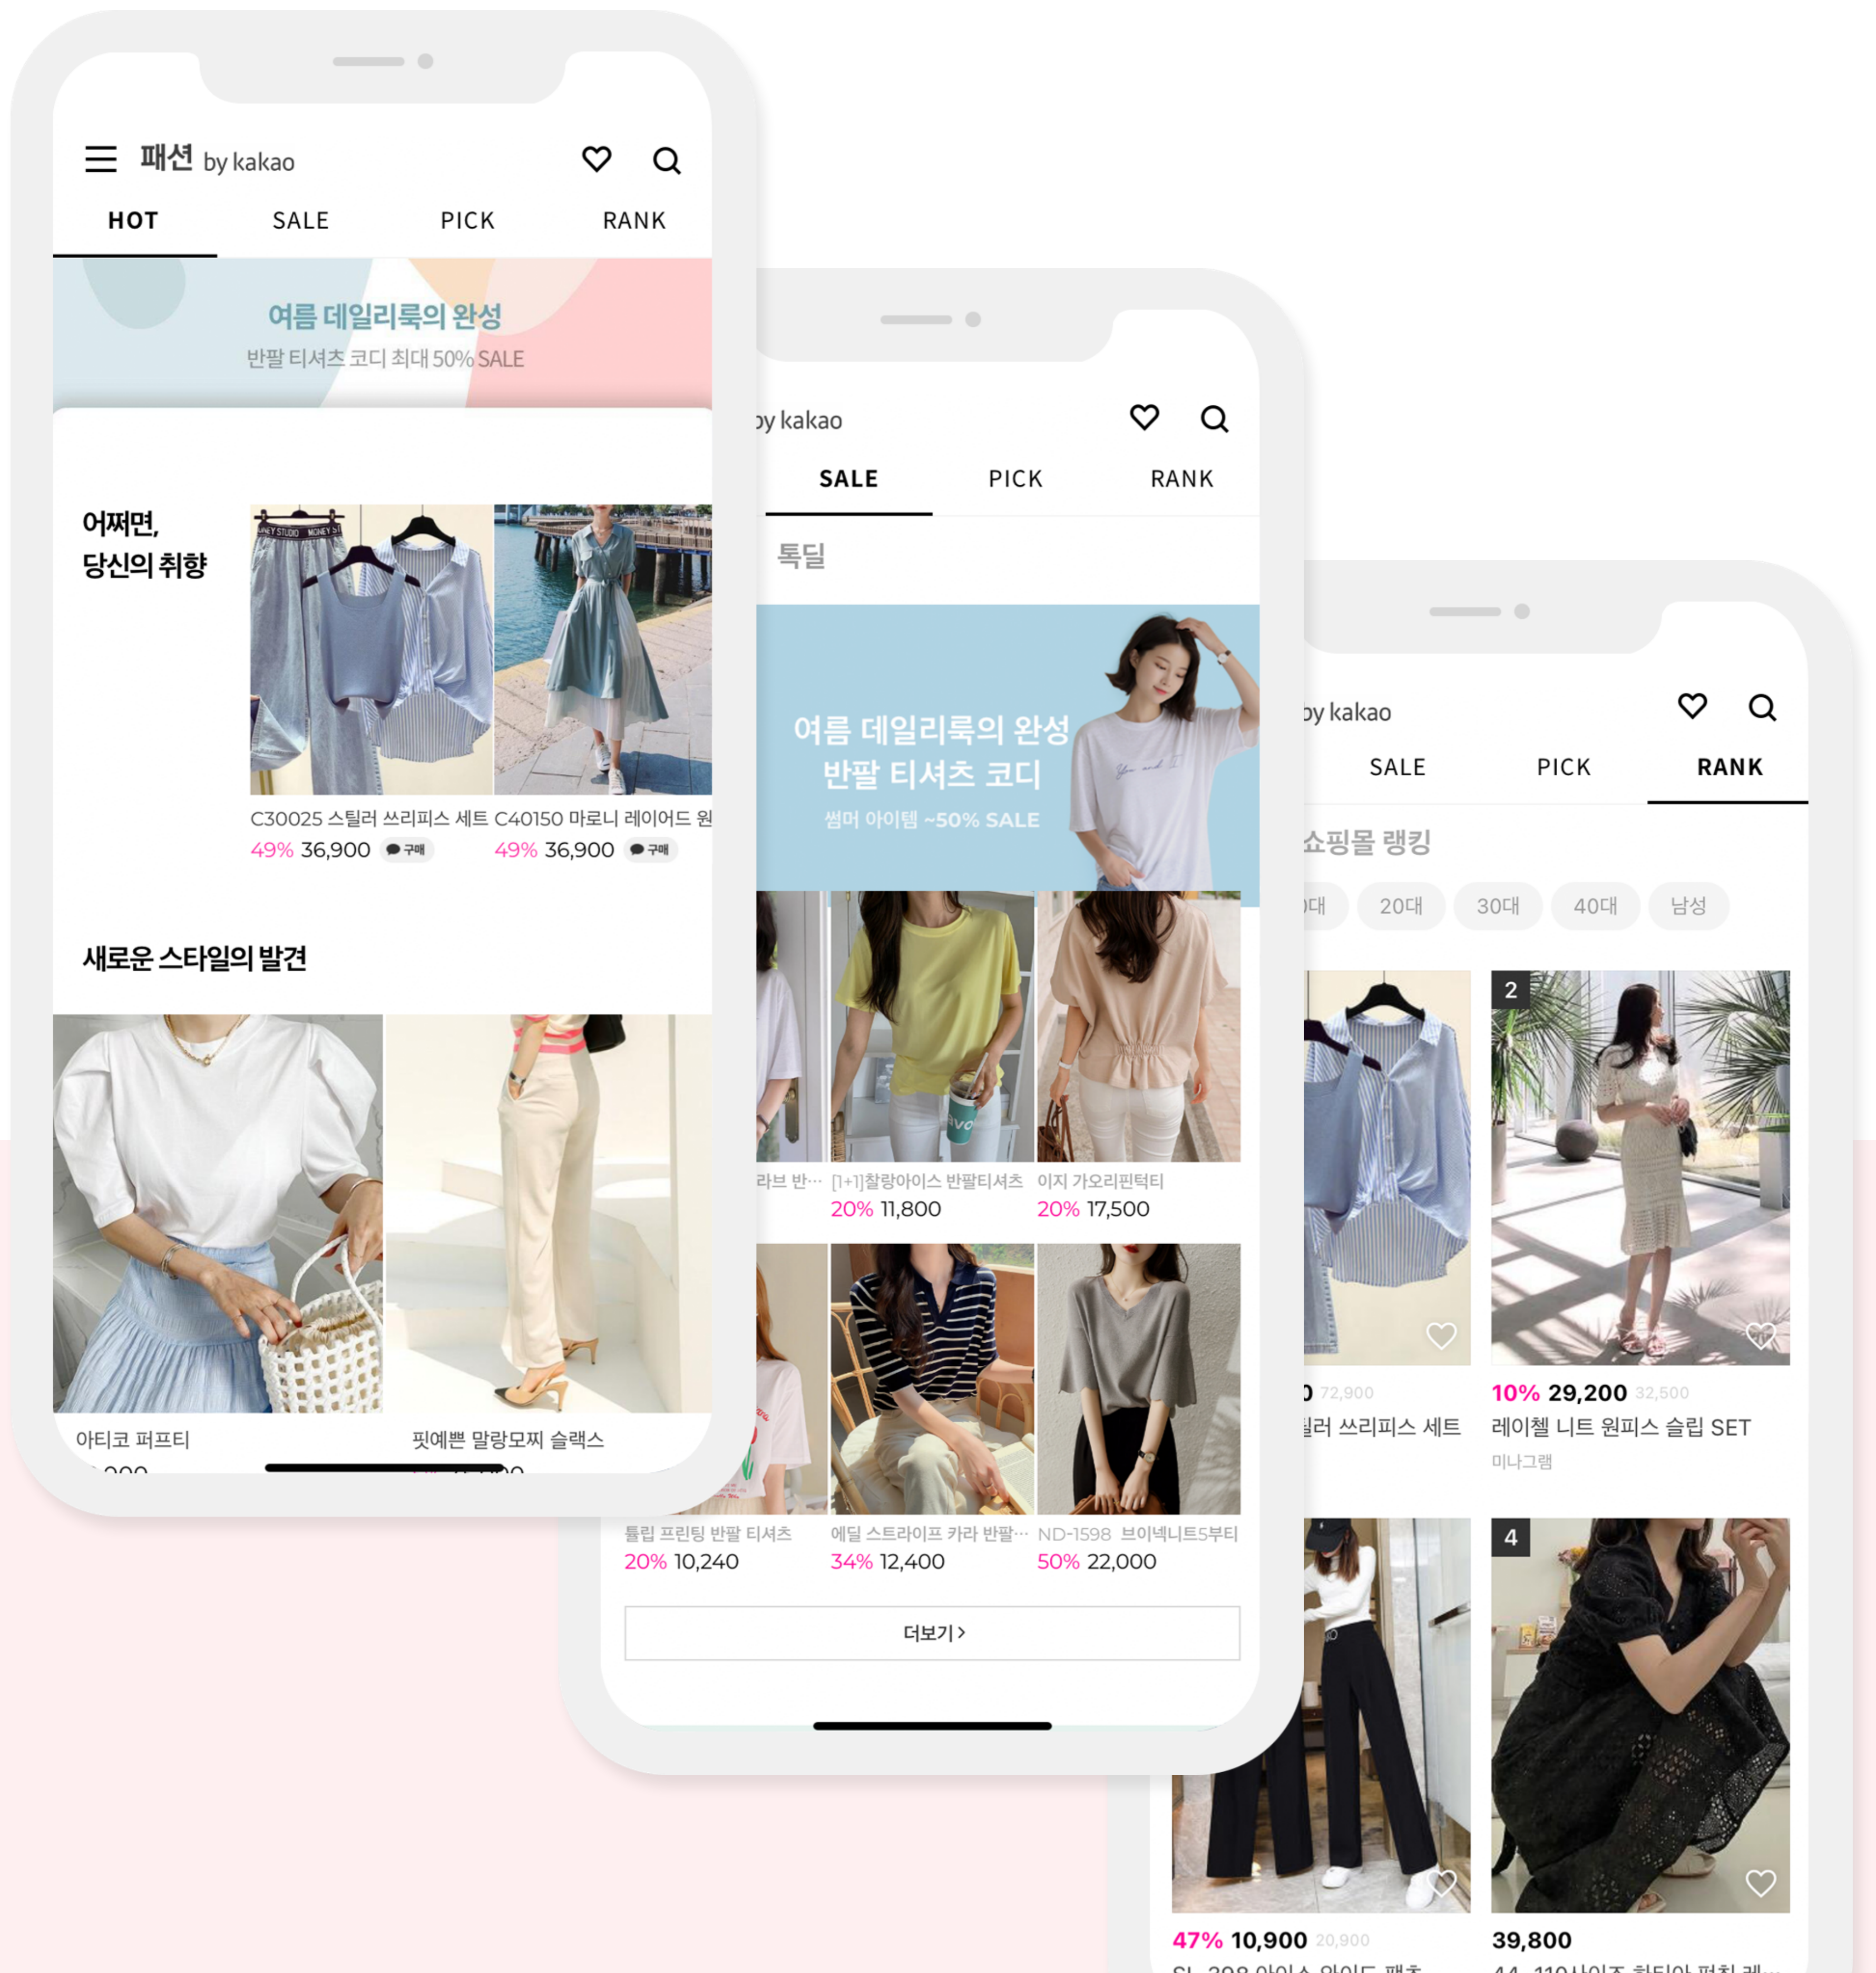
패션 by kakao

HOT SALE PICK RANK

여름 데일리룩의 완성
반팔 티셔츠 코디 최대 50% SALE

어쩌면, 당신의 취향

C30025 스틸러 쓰리피스 세트
49% 36,900 구매

C40150 마로니 레이어드 원
49% 36,900 구매

새로운 스타일의 발견

아티코 퍼프티
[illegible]

핏예쁜 말랑모찌 슬랙스
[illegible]

by kakao

SALE PICK RANK

톡딜

여름 데일리룩의 완성
반팔 티셔츠 코디
썸머 아이템 ~50% SALE

라브 반…

[1+1]찰랑아이스 반팔티셔츠
20% 11,800

이지 가오리핀턱티
20% 17,500

튤립 프린팅 반팔 티셔츠
20% 10,240

에딜 스트라이프 카라 반팔…
34% 12,400

ND-1598 브이넥니트5부티
50% 22,000

더보기 >

by kakao

SALE PICK RANK

쇼핑몰 랭킹

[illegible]대 20대 30대 40대 남성

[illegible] 72,900
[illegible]틸러 쓰리피스 세트

2
10% 29,200 32,500
레이첼 니트 원피스 슬립 SET
미나그램

4

47% 10,900 20,900
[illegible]

39,800
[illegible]